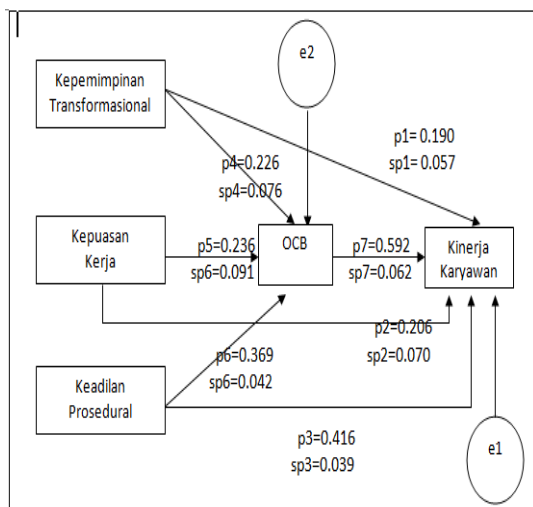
Kepemimpinan Transformasional

e2

p1= 0.190
sp1= 0.057

p4=0.226
sp4=0.076

Kepuasan Kerja

p5=0.236
sp6=0.091

OCB

p7=0.592
sp7=0.062

Kinerja Karyawan

p2=0.206
sp2=0.070

p6=0.369
sp6=0.042

Keadilan Prosedural

p3=0.416
sp3=0.039

e1